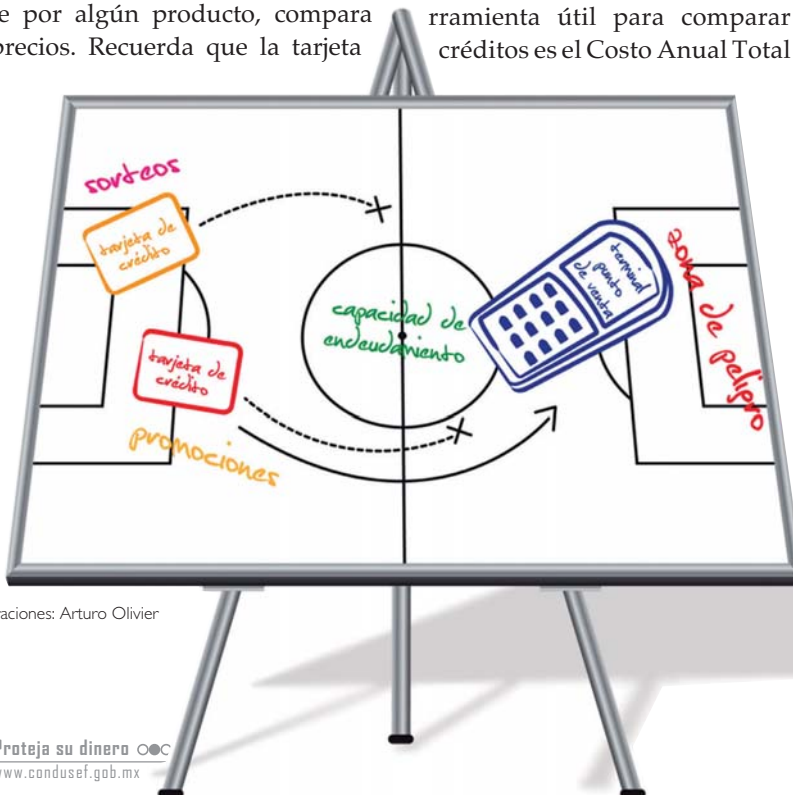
e por algún producto, compara precios. Recuerda que la tarjeta

rramienta útil para comparar créditos es el Costo Anual Total

sorteos

tarjeta de crédito

tarjeta de crédito

promociones

capacidad de endeudamiento

terminal punto de venta

zona de peligro

aciones: Arturo Olivier

Proteja su dinero
www.condusef.gob.mx